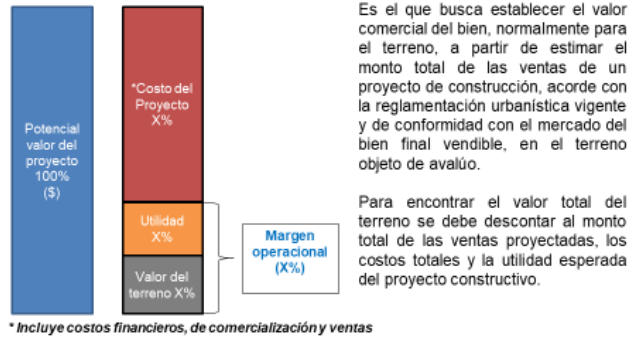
Potencial valor del proyecto 100% ($)

*Costo del Proyecto X%

Utilidad X%

Valor del terreno X%

Margen operacional (X%)

Es el que busca establecer el valor comercial del bien, normalmente para el terreno, a partir de estimar el monto total de las ventas de un proyecto de construcción, acorde con la reglamentación urbanística vigente y de conformidad con el mercado del bien final vendible, en el terreno objeto de avalúo.

Para encontrar el valor total del terreno se debe descontar al monto total de las ventas proyectadas, los costos totales y la utilidad esperada del proyecto constructivo.

* Incluye costos financieros, de comercialización y ventas